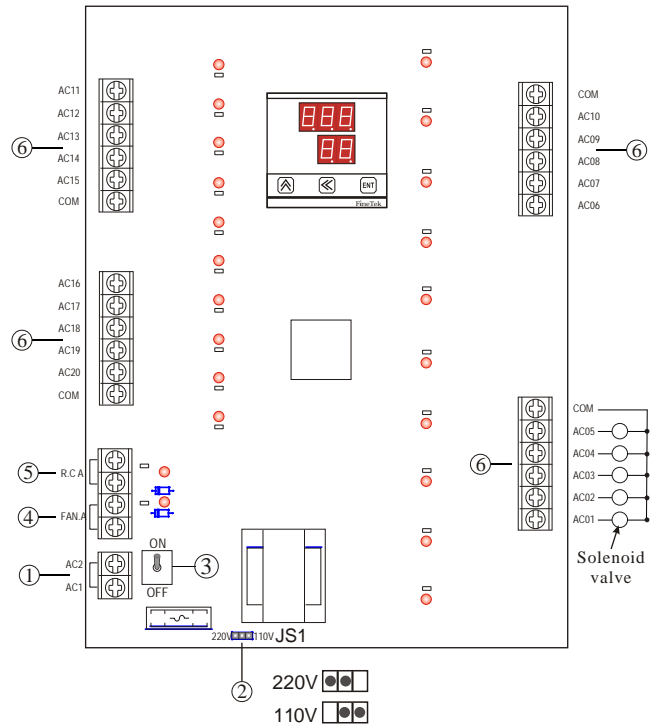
AC11
AC12
AC13
AC14
AC15
COM

⑥

AC16
AC17
AC18
AC19
AC20
COM

⑥

FineTek

ENT

COM
AC10
AC09
AC08
AC07
AC06

⑥

⑤ R.C.A
④ FAN.A

① AC2
AC1

ON
OFF
③

⑥

COM
AC05
AC04
AC03
AC02
AC01

Solenoid valve

220V 110V JS1

②

220V
110V